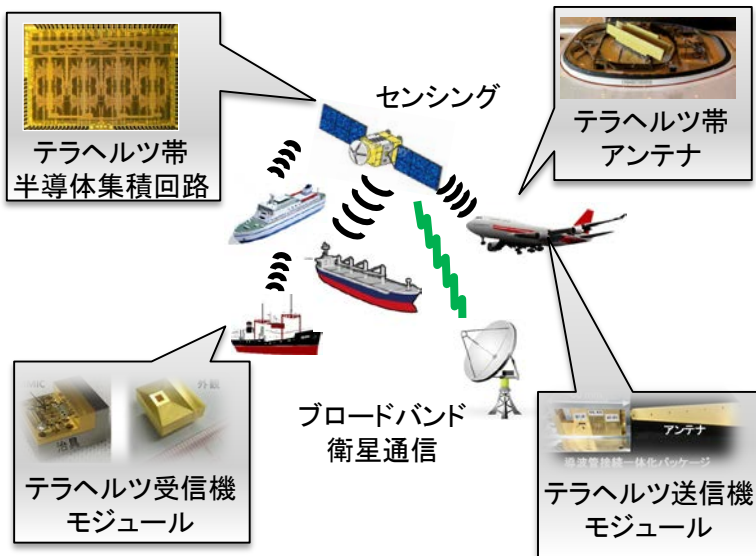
テラヘルツ帯
半導体集積回路

センシング

テラヘルツ帯
アンテナ

MMIC

外観

治具

テラヘルツ受信機
モジュール

ブロードバンド
衛星通信

アンテナ

導波管接続一体化パッケージ

テラヘルツ送信機
モジュール